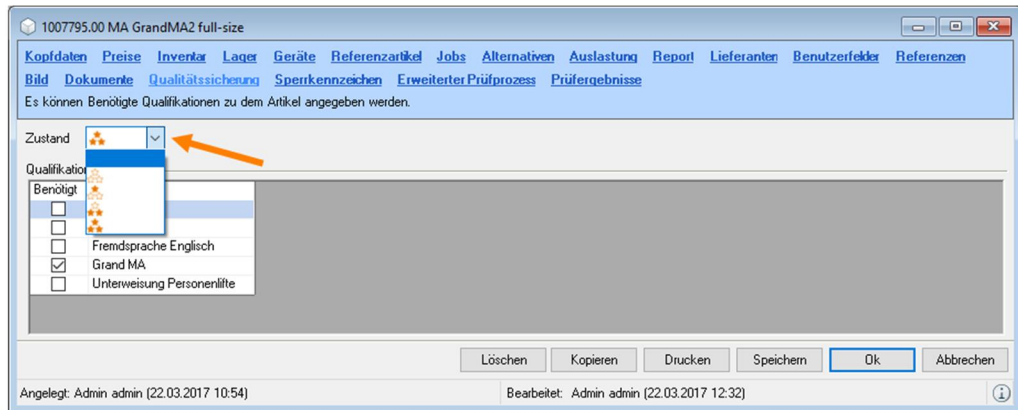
1007795.00 MA GrandMA2 full-size

Kopfdaten Preise Inventar Lager Geräte Referenzartikel Jobs Alternativen Auslastung Report Lieferanten Benutzerfelder Referenzen
Bild Dokumente Qualitätssicherung Sperrkennzeichen Erweiterter Prüfprozess Prüfergebnisse
Es können Benötigte Qualifikationen zu dem Artikel angegeben werden.

Zustand

Qualifikatio

| Benötigt | |
|---|---|
| ☐ | |
| ☐ | |
| ☐ | Fremdsprache Englisch |
| ☑ | Grand MA |
| ☐ | Unterweisung Personenlifte |

Löschen Kopieren Drucken Speichern Ok Abbrechen

Angelegt: Admin admin (22.03.2017 10:54) Bearbeitet: Admin admin (22.03.2017 12:32)